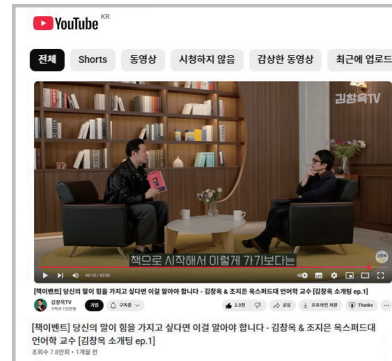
YouTube KR

전체 Shorts 동영상 시청하지 않음 감상한 동영상 최근에 업로드

김창옥TV

책으로 시작해서 이렇게 가기보다는

[책이벤트] 당신의 말이 힘을 가지고 싶다면 이걸 알아야 합니다 - 김창옥 & 조지은 옥스퍼드대 언어학 교수 [김창옥 소개팅 ep.1]

김창옥TV

가입 구독중

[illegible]

공유 오프라인 저장 Thanks

[책이벤트] 당신의 말이 힘을 가지고 싶다면 이걸 알아야 합니다 - 김창옥 & 조지은 옥스퍼드대 언어학 교수 [김창옥 소개팅 ep.1]

조회수 7.8만회 • 1개월 전